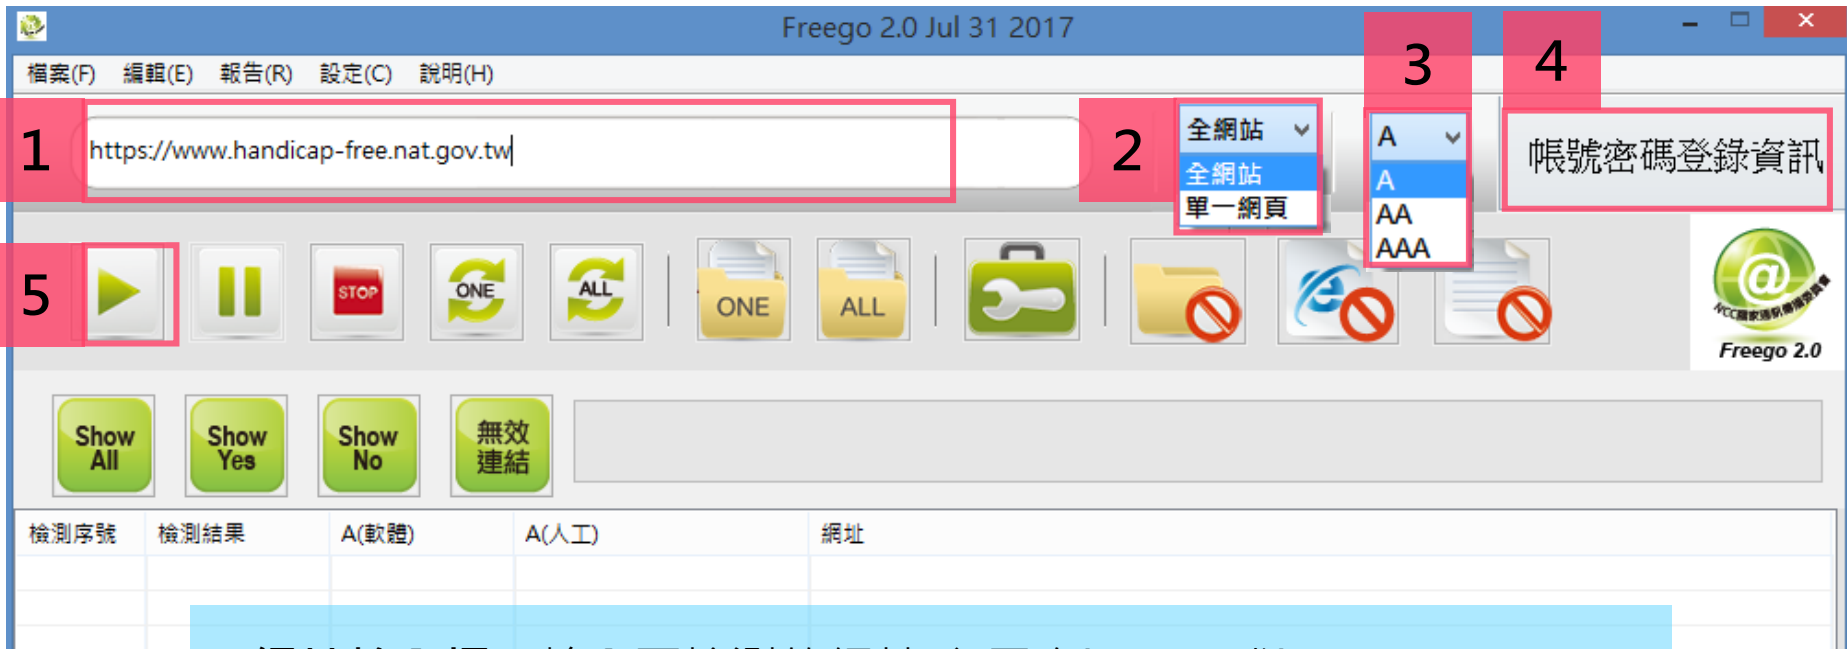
Freego 2.0 Jul 31 2017

檔案(F) 編輯(E) 報告(R) 設定(C) 說明(H)

1
https://www.handicap-free.nat.gov.tw

2
全網站
全網站
單一網頁

3
A
A
AA
AAA

4
帳號密碼登錄資訊

5

STOP
ONE
ALL
ONE
ALL

Freego 2.0

Show All
Show Yes
Show No
無效連結

| 檢測序號 | 檢測結果 | A(軟體) | A(人工) | 網址 |
|---|---|---|---|---|
| | | | | |
| | | | | |

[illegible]